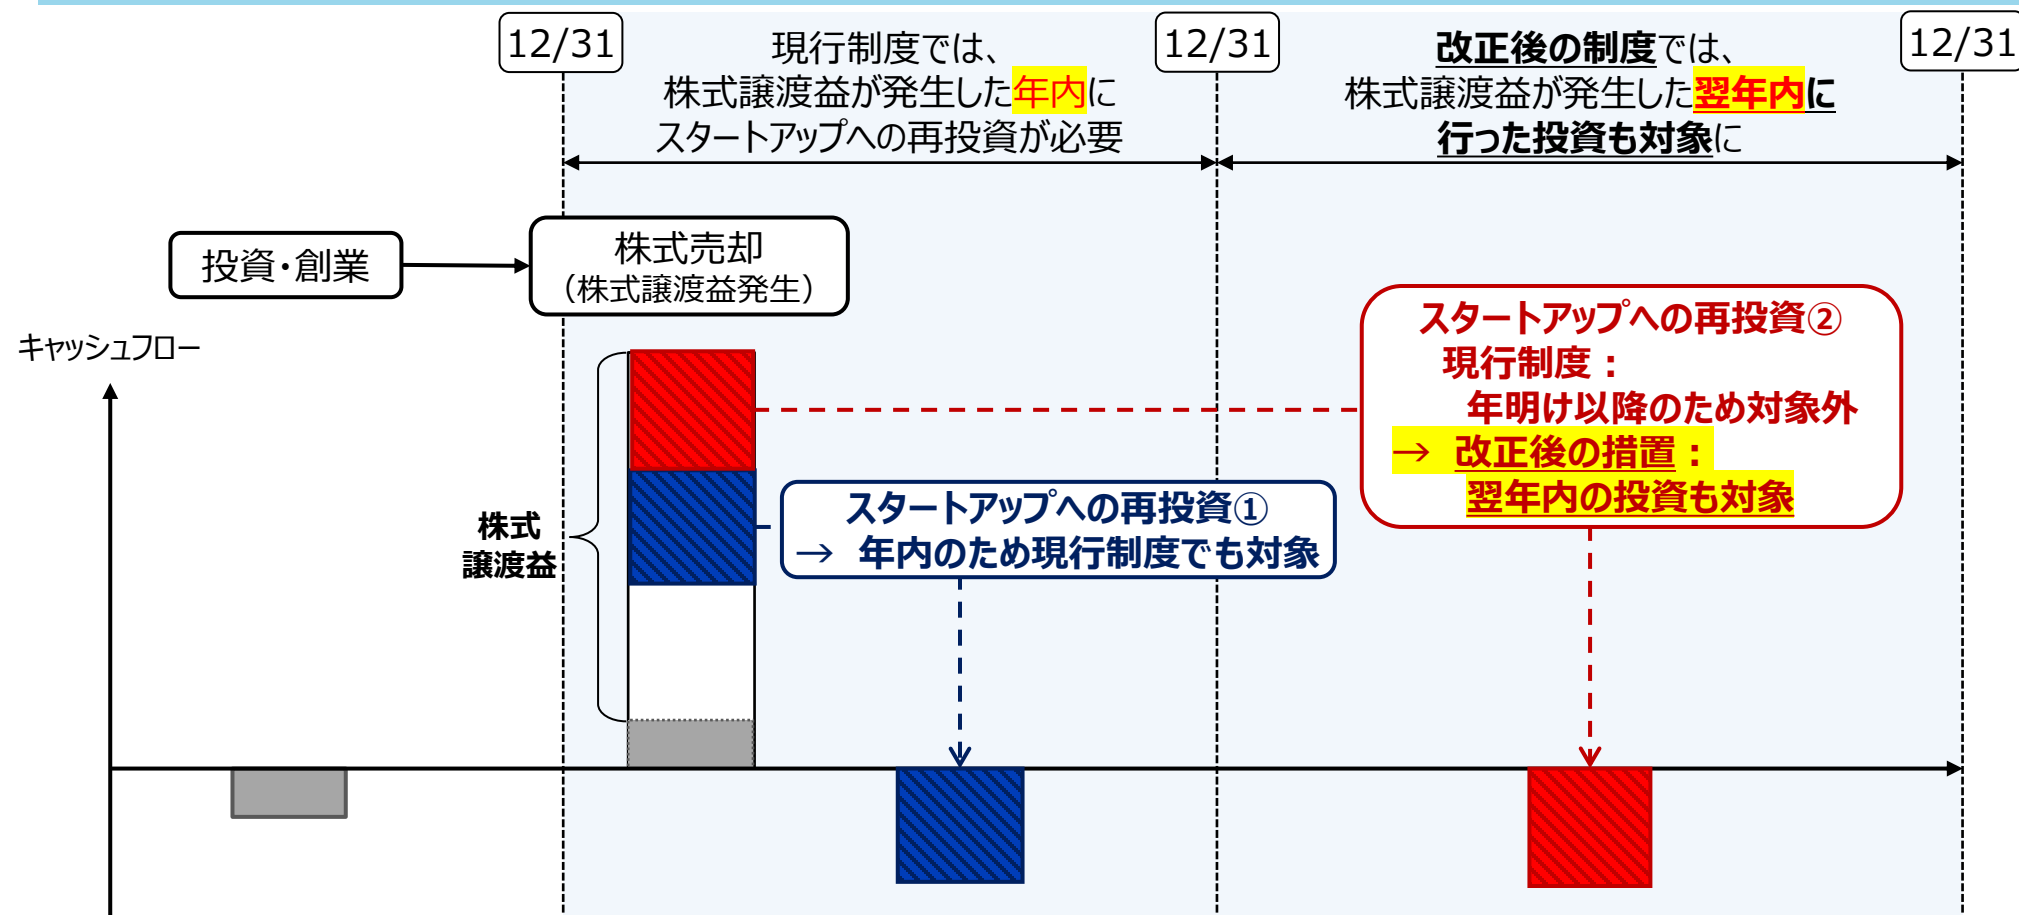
12/31

現行制度では、
株式譲渡益が発生した年内に
スタートアップへの再投資が必要

12/31

改正後の制度では、
株式譲渡益が発生した翌年内に
行った投資も対象に

12/31

投資・創業

株式売却
（株式譲渡益発生）

キャッシュフロー

スタートアップへの再投資②
現行制度：
年明け以降のため対象外
→ 改正後の措置：
翌年内の投資も対象

株式
譲渡益

スタートアップへの再投資①
→ 年内のため現行制度でも対象